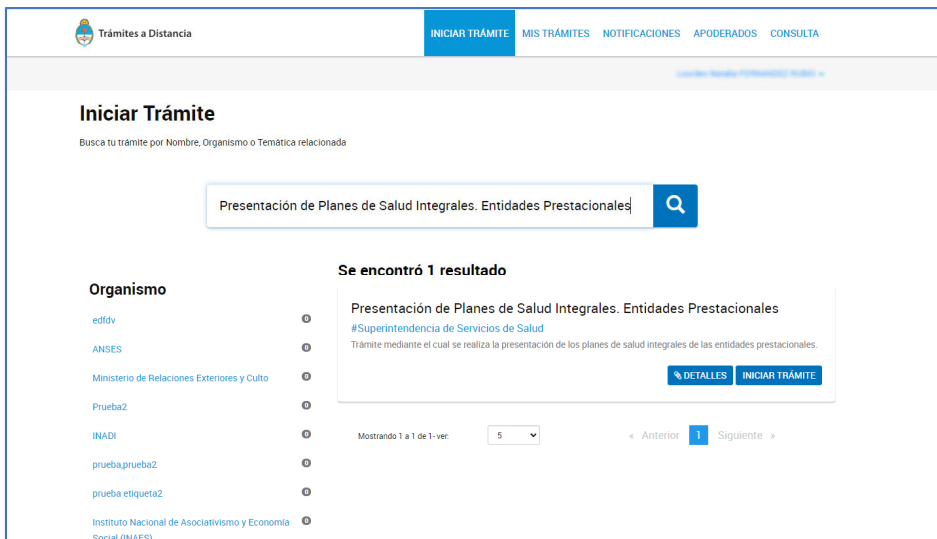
Trámites a Distancia

INICIAR TRÁMITE MIS TRÁMITES NOTIFICACIONES APODERADOS CONSULTA

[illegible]

Iniciar Trámite

Busca tu trámite por Nombre, Organismo o Temática relacionada

Presentación de Planes de Salud Integrales. Entidades Prestacionales

Organismo

edfdv 0

ANSES 0

Ministerio de Relaciones Exteriores y Culto 0

Prueba2 0

INADI 0

prueba,prueba2 0

prueba etiqueta2 0

Instituto Nacional de Asociativismo y Economía Social (INAES) 0

Se encontró 1 resultado

Presentación de Planes de Salud Integrales. Entidades Prestacionales

#Superintendencia de Servicios de Salud

Trámite mediante el cual se realiza la presentación de los planes de salud integrales de las entidades prestacionales.

DETALLES INICIAR TRÁMITE

Mostrando 1 a 1 de 1- ver: 5

« Anterior 1 Siguiente »